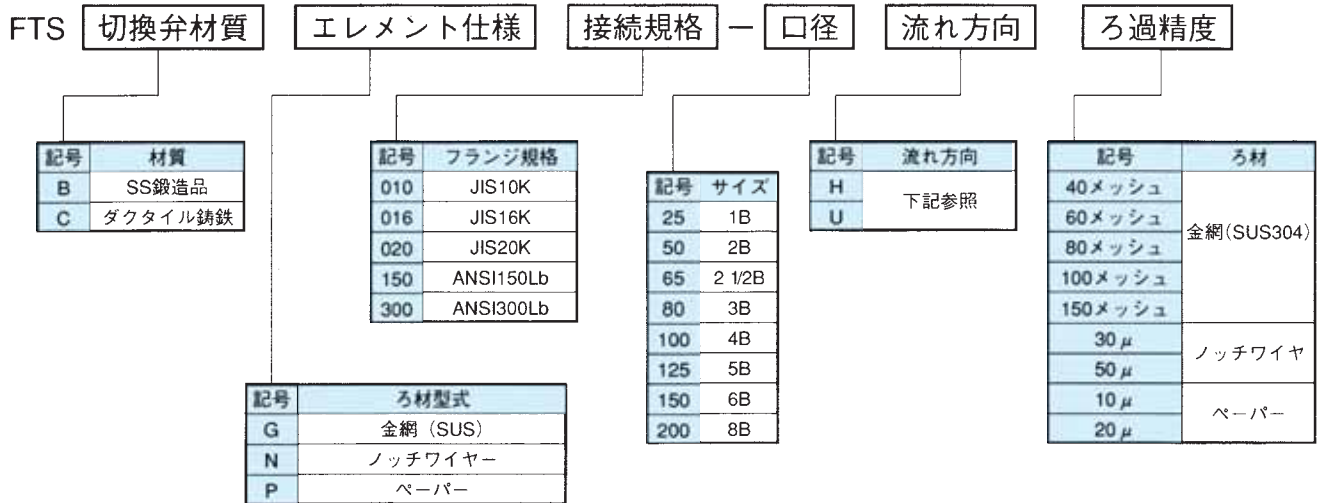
FTS 切換弁材質 エレメント仕様 接続規格 − 口径 流れ方向 ろ過精度

| 記号 | 材質 |
|---|---|
| B | SS鍛造品 |
| C | ダクタイル鋳鉄 |

| 記号 | フランジ規格 |
|---|---|
| 010 | JIS10K |
| 016 | JIS16K |
| 020 | JIS20K |
| 150 | ANSI150Lb |
| 300 | ANSI300Lb |

| 記号 | サイズ |
|---|---|
| 25 | 1B |
| 50 | 2B |
| 65 | 2 1/2B |
| 80 | 3B |
| 100 | 4B |
| 125 | 5B |
| 150 | 6B |
| 200 | 8B |

| 記号 | 流れ方向 |
|---|---|
| H | 下記参照 |
| U | |

| 記号 | ろ材 |
|---|---|
| 40メッシュ | 金網(SUS304) |
| 60メッシュ | |
| 80メッシュ | |
| 100メッシュ | |
| 150メッシュ | |
| 30 $\mu$ | ノッチワイヤ |
| 50 $\mu$ | |
| 10 $\mu$ | ペーパー |
| 20 $\mu$ | |

| 記号 | ろ材型式 |
|---|---|
| G | 金網 (SUS) |
| N | ノッチワイヤー |
| P | ペーパー |